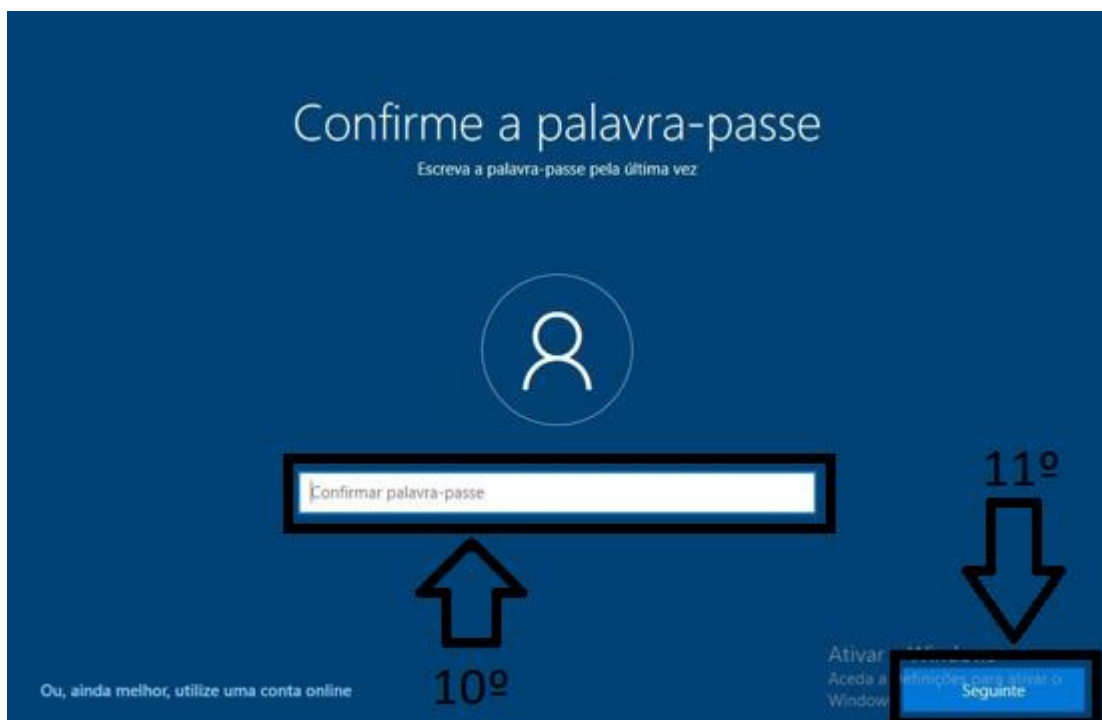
Confirme a palavra-passe

Escreva a palavra-passe pela última vez

Confirmar palavra-passe

11º

10º

Ou, ainda melhor, utilize uma conta online

Ativar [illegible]
Aceda a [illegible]efinições para ativar o Window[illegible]

Seguinte